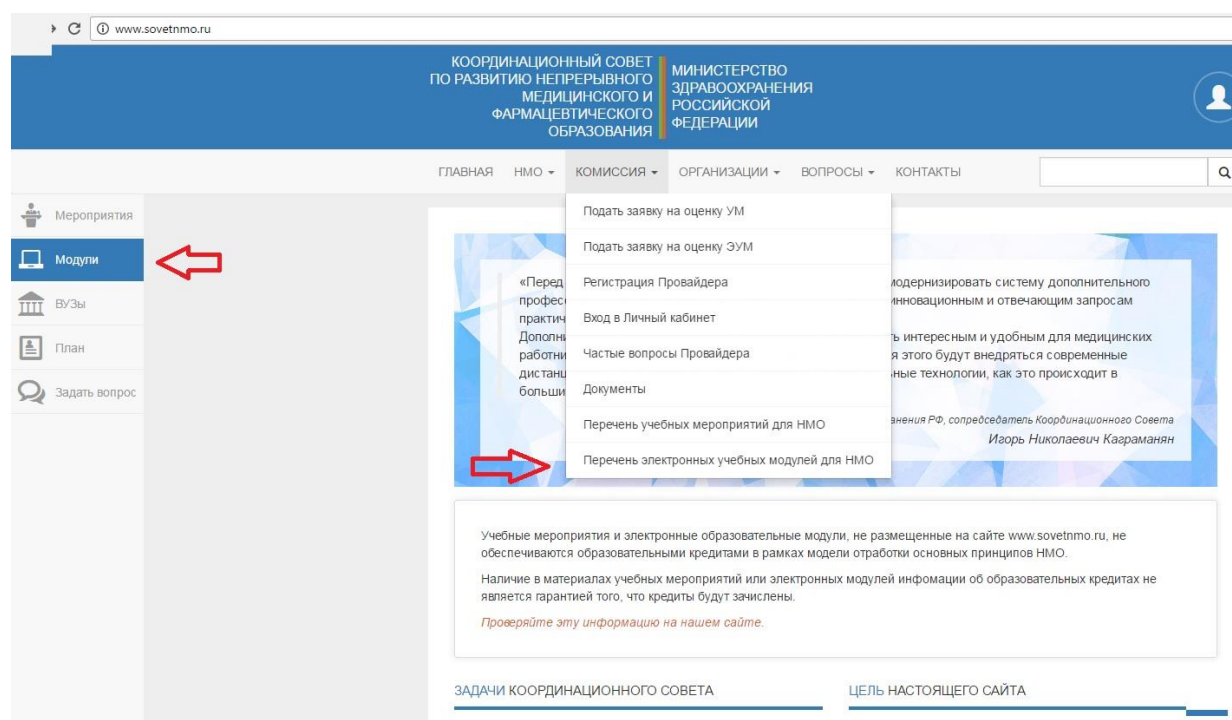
www.sovetnmo.ru

КООРДИНАЦИОННЫЙ СОВЕТ ПО РАЗВИТИЮ НЕПРЕРЫВНОГО МЕДИЦИНСКОГО И ФАРМАЦЕВТИЧЕСКОГО ОБРАЗОВАНИЯ

МИНИСТЕРСТВО ЗДРАВООХРАНЕНИЯ РОССИЙСКОЙ ФЕДЕРАЦИИ

ГЛАВНАЯ НМО ▾ КОМИССИЯ ▾ ОРГАНИЗАЦИИ ▾ ВОПРОСЫ ▾ КОНТАКТЫ

Мероприятия
Модули
ВУЗы
План
Задать вопрос

Подать заявку на оценку УМ
Подать заявку на оценку ЭУМ
Регистрация Провайдера
Вход в Личный кабинет
Частые вопросы Провайдера
Документы
Перечень учебных мероприятий для НМО
Перечень электронных учебных модулей для НМО

«Перед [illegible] модернизировать систему дополнительного профес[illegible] инновационным и отвечающим запросам практич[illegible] Дополни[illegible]ть интересным и удобным для медицинских работни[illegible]я этого будут внедряться современные дистанц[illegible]ные технологии, как это происходит в больши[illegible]

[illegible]анения РФ, сопредседатель Координационного Совета
Игорь Николаевич Каграманян

Учебные мероприятия и электронные образовательные модули, не размещенные на сайте www.sovetnmo.ru, не обеспечиваются образовательными кредитами в рамках модели отработки основных принципов НМО.

Наличие в материалах учебных мероприятий или электронных модулей инфомации об образовательных кредитах не является гарантией того, что кредиты будут зачислены.

Проверяйте эту информацию на нашем сайте.

ЗАДАЧИ КООРДИНАЦИОННОГО СОВЕТА

ЦЕЛЬ НАСТОЯЩЕГО САЙТА